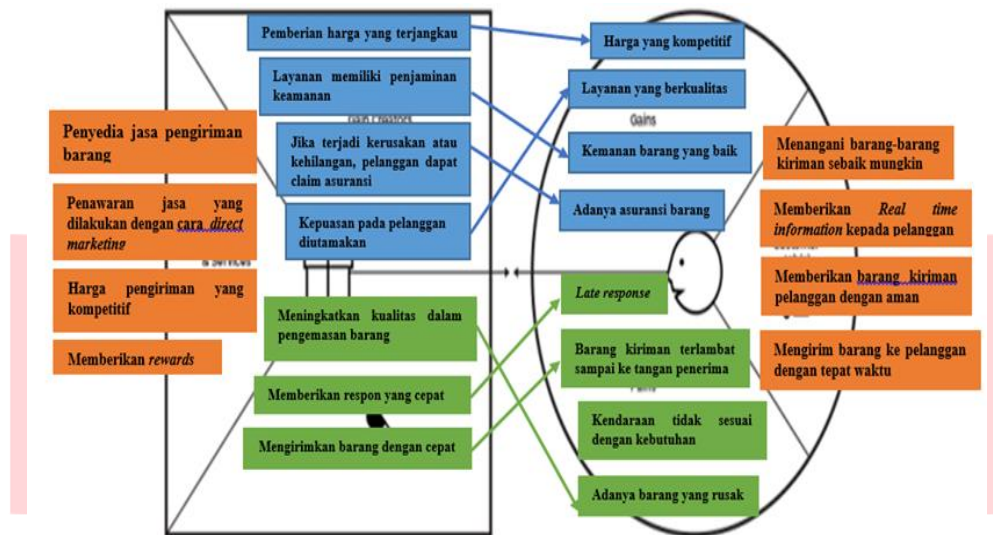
Pemberian harga yang terjangkau

Layanan memiliki penjaminan keamanan

Gain Creators

Jika terjadi kerusakan atau kehilangan, pelanggan dapat claim asuransi

Kepuasan pada pelanggan diutamakan

Penyedia jasa pengiriman barang

Penawaran jasa yang dilakukan dengan cara direct marketing

& Services

Harga pengiriman yang kompetitif

Memberikan rewards

Meningkatkan kualitas dalam pengemasan barang

Memberikan respon yang cepat

Mengirimkan barang dengan cepat

Harga yang kompetitif

Layanan yang berkualitas

Gains

Kemanan barang yang baik

Adanya asuransi barang

Late response

Barang kiriman terlambat sampai ke tangan penerima

Pains

Kendaraan tidak sesuai dengan kebutuhan

Adanya barang yang rusak

Menangani barang-barang kiriman sebaik mungkin

Memberikan Real time information kepada pelanggan

Memberikan barang kiriman pelanggan dengan aman

Mengirim barang ke pelanggan dengan tepat waktu